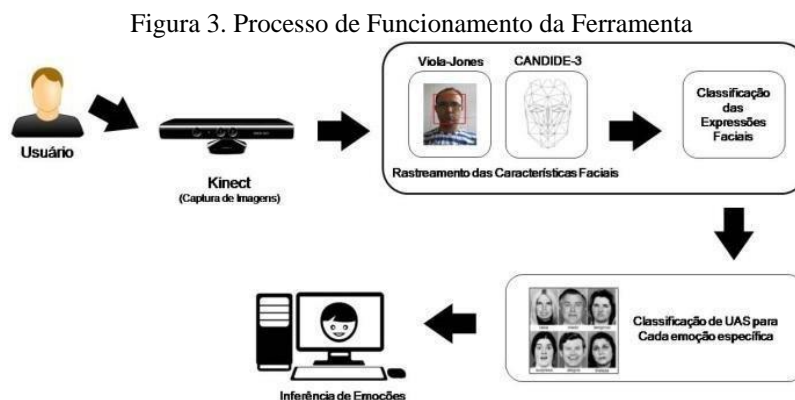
Figura 3. Processo de Funcionamento da Ferramenta

Usuário

Kinect
(Captura de Imagens)

Viola-Jones

CANDIDE-3

Rastreamento das Características Faciais

Classificação das Expressões Faciais

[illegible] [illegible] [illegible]
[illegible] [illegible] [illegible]

Classificação de UAS para Cada emoção específica

Inferência de Emoções